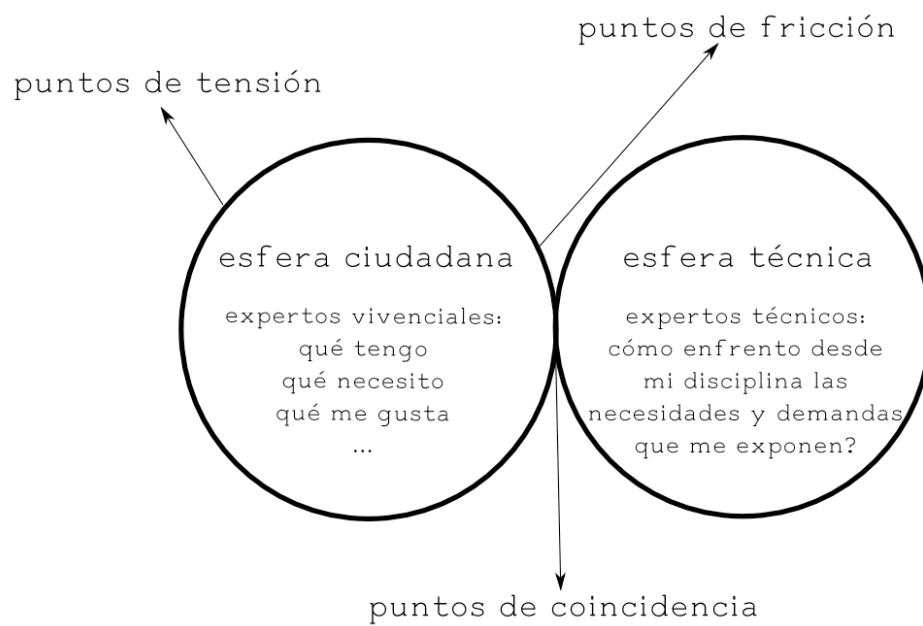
puntos de fricción

puntos de tensión

esfera ciudadana

expertos vivenciales:
qué tengo
qué necesito
qué me gusta
...

esfera técnica

expertos técnicos:
cómo enfrento desde
mi disciplina las
necesidades y demandas
que me exponen?

puntos de coincidencia